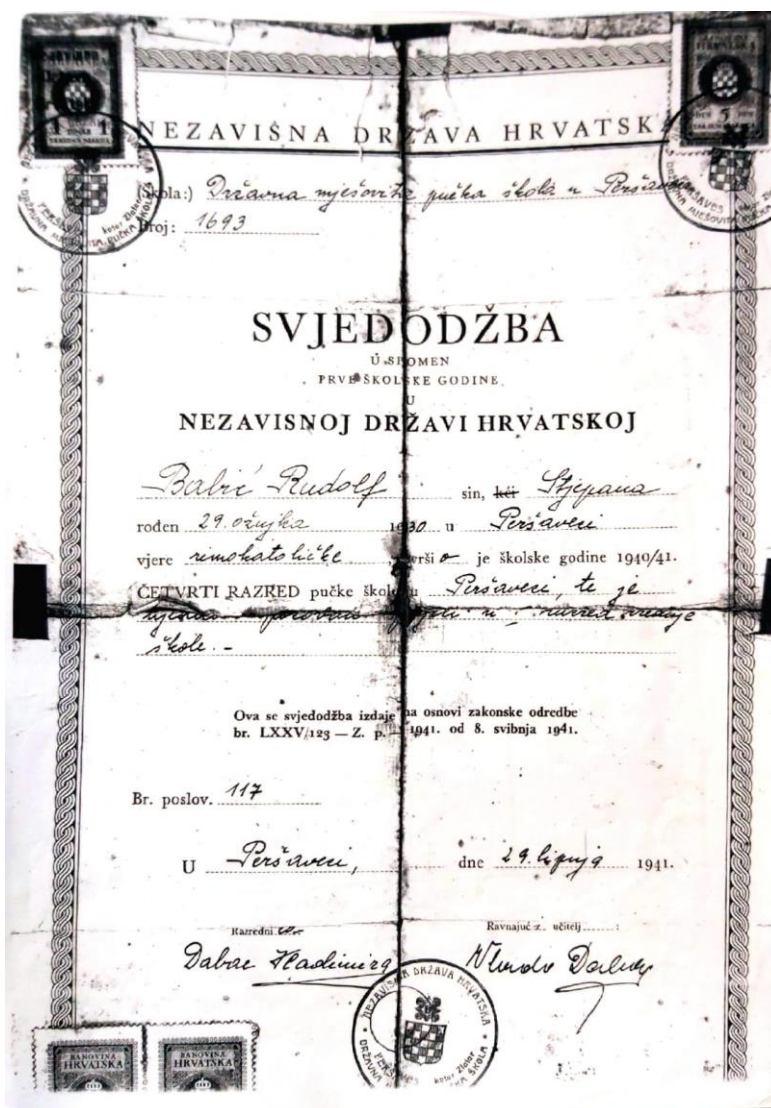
NEZAVISNA DRŽAVA HRVATSKA

(Škola:) Državna mješovita pučka škola u Peršavcu
Broj: 1693

SVJEDODŽBA
U SPOMEN
PRVE ŠKOLSKE GODINE
U
NEZAVISNOJ DRŽAVI HRVATSKOJ

Babić Rudolf sin, kći Stjepana
rođen 29. ožujka 1930 u Peršavcu
vjere rimokatoličke svršio je školske godine 1940/41.
ČETVRTI RAZRED pučke škole u Peršavcu, te je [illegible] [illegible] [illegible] u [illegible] razred srednje škole.-

Ova se svjedodžba izdaje na osnovi zakonske odredbe br. LXXV/123 — Z. p. — 1941. od 8. svibnja 1941.

Br. poslov. 117

U Peršavcu, dne 29. lipnja 1941.

Razredni učitelj: Dabac Vladimir
Ravnajući učitelj: Vlado Dabac

NEZAVISNA DRŽAVA HRVATSKA
DRŽAVNA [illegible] ŠKOLA
kotar Zlatar

1 KUNA
HRVATSKA
BANOVINA HRVATSKA
BANOVINA HRVATSKA